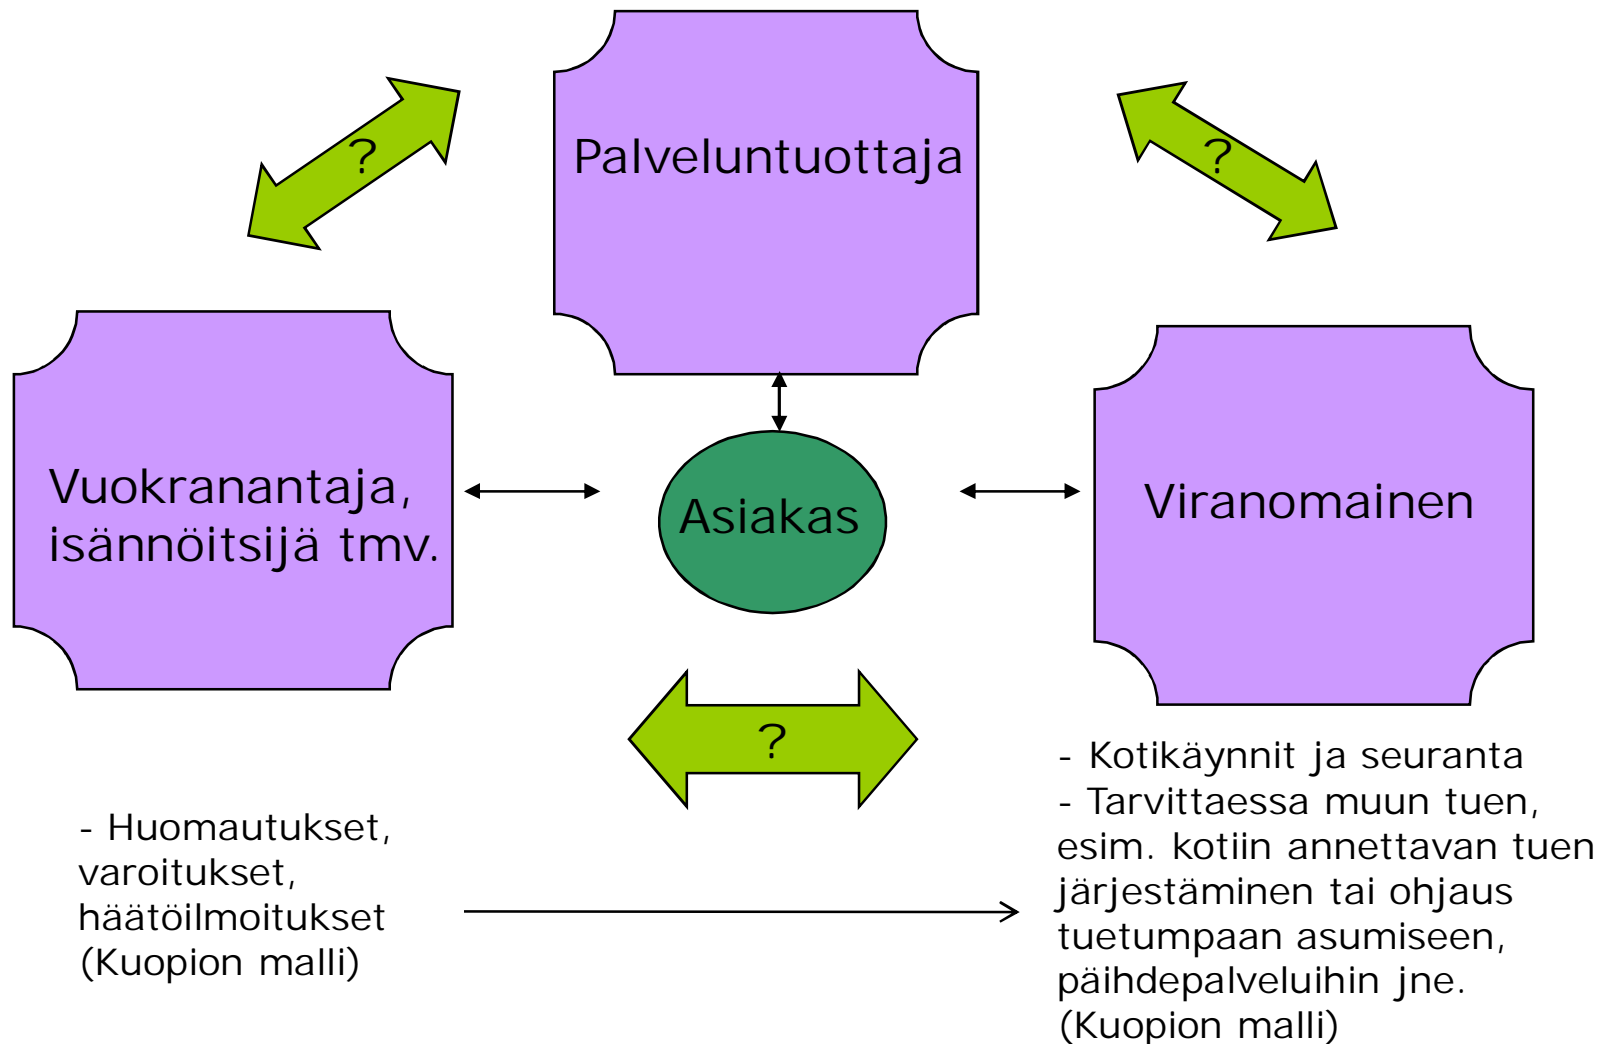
?

Palveluntuottaja

?

Vuokranantaja, isännöitsijä tmv.

Asiakas

Viranomainen

?

- Kotikäynnit ja seuranta
- Tarvittaessa muun tuen, esim. kotiin annettavan tuen järjestäminen tai ohjaus tuetumpaan asumiseen, päihdepalveluihin jne. (Kuopion malli)

- Huomautukset, varoitukset, häätöilmoitukset (Kuopion malli)